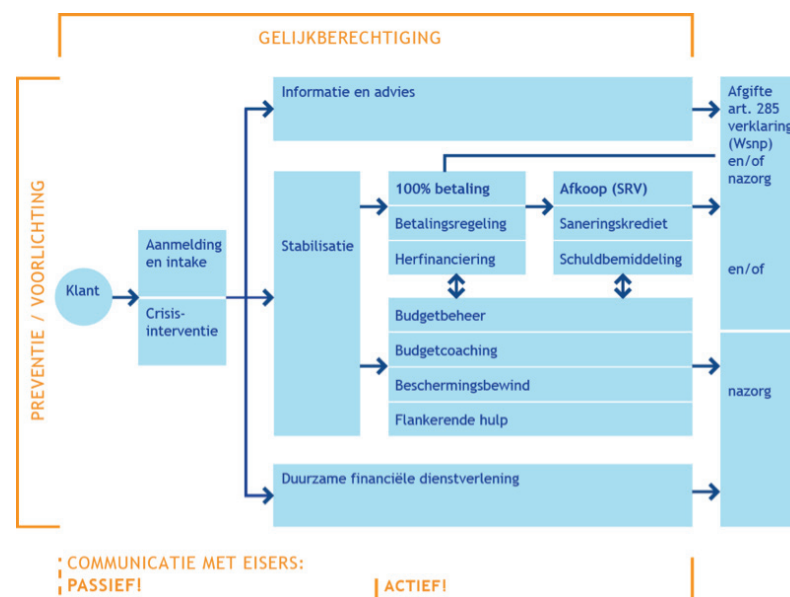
GELIJKBERECHTIGING

PREVENTIE / VOORLICHTING

Klant

Aanmelding en intake

Crisis-interventie

Informatie en advies

Stabilisatie

100% betaling

Betalingsregeling

Herfinanciering

Afkoop (SRV)

Saneringskrediet

Schuldbemiddeling

Budgetbeheer

Budgetcoaching

Beschermingsbewind

Flankerende hulp

Duurzame financiële dienstverlening

Afgifte art. 285 verklaring (Wsnp) en/of nazorg

en/of

nazorg

COMMUNICATIE MET EISERS:
PASSIEF!

ACTIEF!